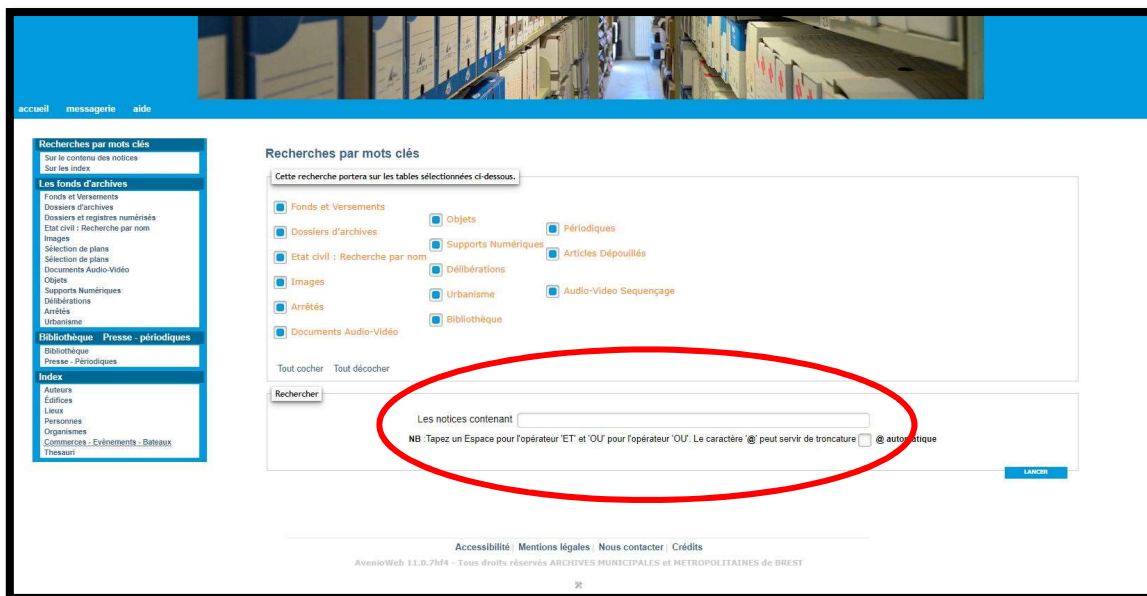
accueil messagerie aide

Recherches par mots clés
Sur le contenu des notices
Sur les index
Les fonds d'archives
Fonds et Versements
Dossiers d'archives
Dossiers et registres numérisés
Etat civil : Recherche par nom
Images
Sélection de plans
Sélection de plans
Documents Audio-Vidéo
Objets
Supports Numériques
Délibérations
Arrêtés
Urbanisme
Bibliothèque Presse - périodiques
Bibliothèque
Presse - Périodiques
Index
Auteurs
Édifices
Lieux
Personnes
Organismes
Commerces - Evènements - Bateaux
Thesauri

Recherches par mots clés

Cette recherche portera sur les tables sélectionnées ci-dessous.

Fonds et Versements
Dossiers d'archives
Etat civil : Recherche par nom
Images
Arrêtés
Documents Audio-Vidéo
Objets
Supports Numériques
Délibérations
Urbanisme
Bibliothèque
Périodiques
Articles Dépouillés
Audio-Video Sequençage

Tout cocher Tout décocher

Rechercher

Les notices contenant

NB :Tapez un Espace pour l'opérateur 'ET' et 'OU' pour l'opérateur 'OU'. Le caractère '@' peut servir de troncature @ auto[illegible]atique

LANCER

Accessibilité | Mentions légales | Nous contacter | Crédits
AvenioWeb 11.0.7hf4 - Tous droits réservés ARCHIVES MUNICIPALES et METROPOLITAINES de BREST